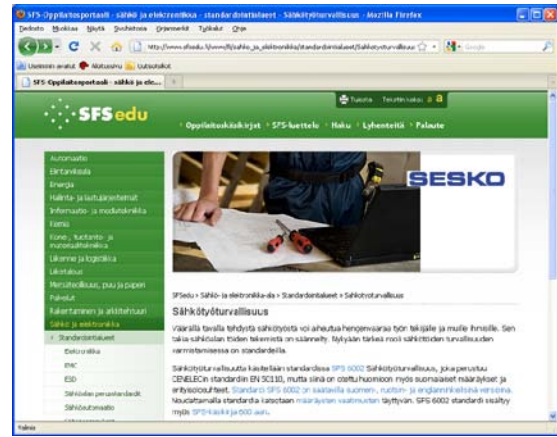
SFS-Oppilaitosportaali - sähkö ja elektroniikka - standardointialueet - Sähkötyöturvallisuus - Mozilla Firefox

Tiedosto Muokkaa Näytä Sivuhistoria Kirjanmerkit Työkalut Ohje

http://www.sfsedu.fi/www/fi/sahko_ja_elektroniikka/standardointialueet/Sahkotyoturvallisuus

Google

Useimmin avatut Aloitussivu Uutisotsikot

SFS-Oppilaitosportaali - sähkö ja elek...

Tulosta Tekstin koko a a

SFSedu

Oppilaitoskäsikirjat • SFS-luettelo • Haku • Lyhenteitä • Palaute

Autoala
Elintarvikeala
Energia
Hallinto- ja laatujärjestelmät
Informaatio- ja mediatekniikka
Kemia
Kone-, tuotanto- ja materiaalitekniikka
Liikenne ja logistiikka
Liiketalous
Metsäteollisuus, puu ja paperi
Palvelut
Rakentaminen ja arkkitehtuuri
Sähkö ja elektroniikka
Standardointialueet
Elektroniikka
EMC
ESD
Sähköalan perusstandardit
Sähköautomaatio

SESKO

SFSedu > Sähkö- ja elektroniikka-ala > Standardointialueet > Sähkötyöturvallisuus

Sähkötyöturvallisuus

Väärällä tavalla tehdystä sähkötyöstä voi aiheutua hengenvaaraa työn tekijälle ja muille ihmisille. Sen takia sähköalan töiden tekemistä on säännelty. Nykyään tärkeä rooli sähkötöiden turvallisuuden varmistamisessa on standardeilla.

Sähkötyöturvallisuutta käsitellään standardissa SFS 6002 Sähkötyöturvallisuus, joka perustuu CENELECin standardiin EN 50110, mutta siinä on otettu huomioon myös suomalaiset määräykset ja erityisolosuhteet. Standardi SFS 6002 on saatavilla suomen-, ruotsin- ja englanninkielisinä versioina. Noudattamalla standardia katsotaan määräysten vaatimusten täyttyvän. SFS 6002 standardi sisältyy myös SFS-käsikirja 600 sarjaan.

Valmis